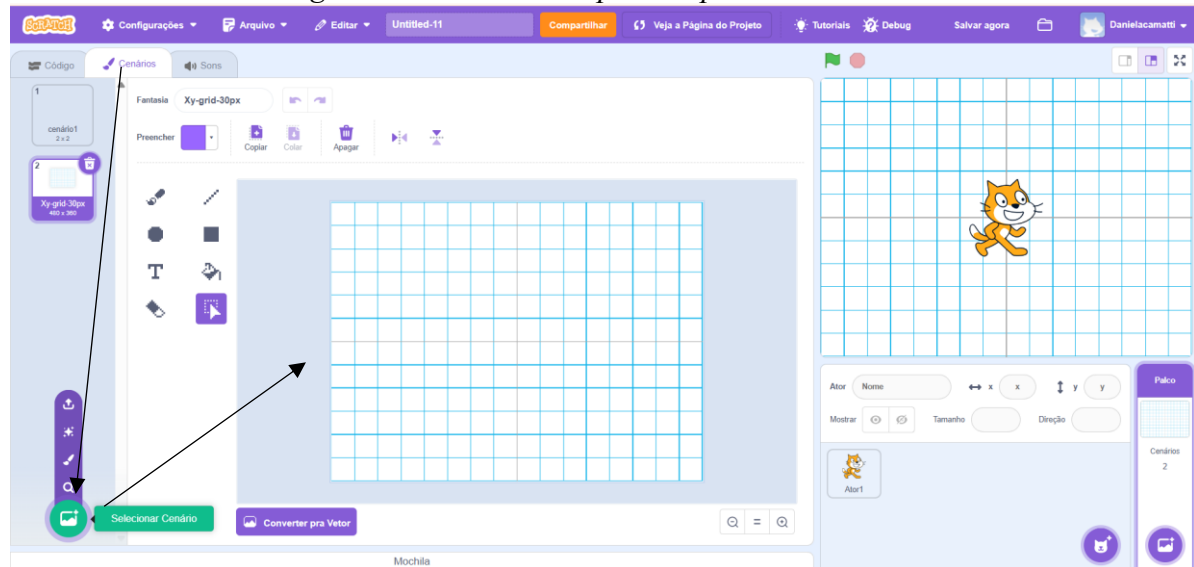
SCRATCH Configurações Arquivo Editar Untitled-11 Compartilhar Veja a Página do Projeto Tutoriais Debug Salvar agora Danielacamatti

Código Cenários Sons

1 cenário1 2 x 2

2 Xy-grid-30px 480 x 360

Fantasia Xy-grid-30px

Preencher

Copiar Colar Apagar

Converter pra Vetor

Selecionar Cenário

Mochila

Ator Nome x x y y

Mostrar Tamanho Direção

Ator1

Palco

Cenários 2